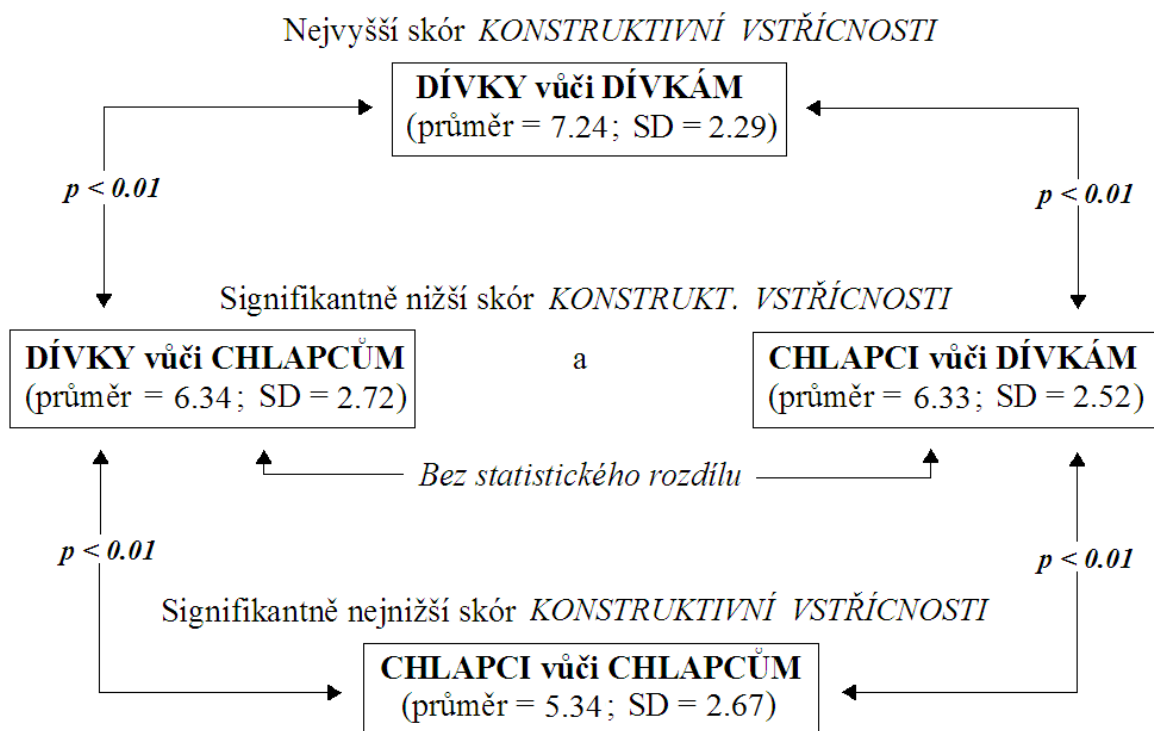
Nejvyšší skór *KONSTRUKTIVNÍ VSTŘÍCNOSTI*

**DÍVKY vůči DÍVKÁM**
(průměr = 7.24; SD = 2.29)

***p < 0.01***

***p < 0.01***

Signifikantně nižší skór *KONSTRUKT. VSTŘÍCNOSTI*

**DÍVKY vůči CHLAPCŮM**
(průměr = 6.34; SD = 2.72)

a

**CHLAPCI vůči DÍVKÁM**
(průměr = 6.33; SD = 2.52)

*Bez statistického rozdílu*

***p < 0.01***

***p < 0.01***

Signifikantně nejnižší skór *KONSTRUKTIVNÍ VSTŘÍCNOSTI*

**CHLAPCI vůči CHLAPCŮM**
(průměr = 5.34; SD = 2.67)